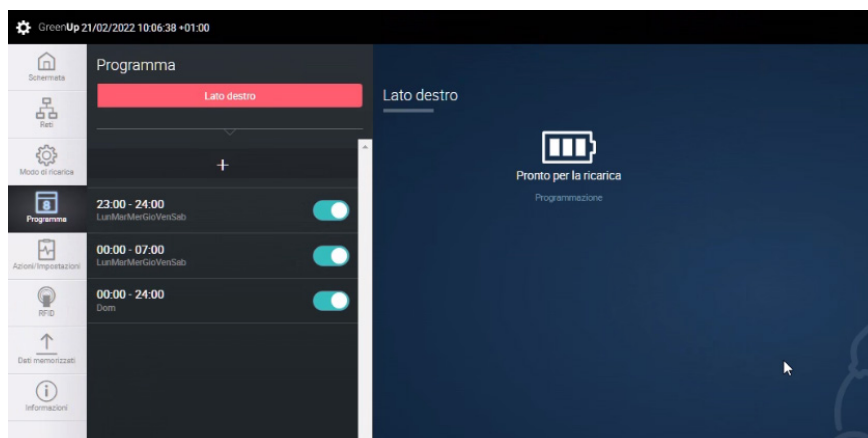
GreenUp 21/02/2022 10:06:38 +01:00

Schermata
Reti
Modo di ricarica
Programma
Azioni/Impostazioni
RFID
Dati memorizzati
Informazioni

Programma

Lato destro

+

23:00 - 24:00
LunMarMerGioVenSab

00:00 - 07:00
LunMarMerGioVenSab

00:00 - 24:00
Dom

Lato destro

Pronto per la ricarica
Programmazione